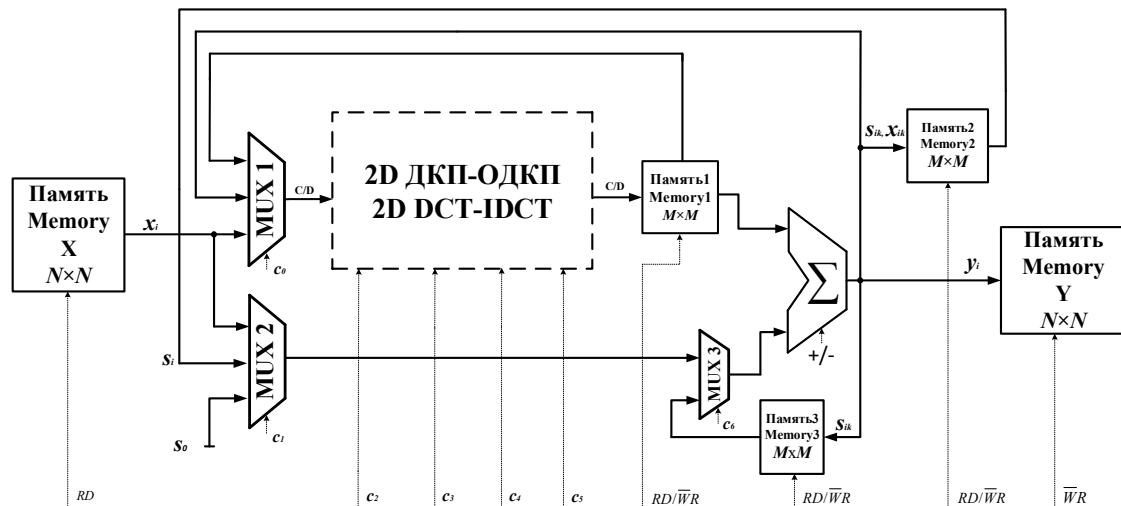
Память
Memory
X
$N \times N$

$x_i$

MUX 1

$c_0$

C/D

2D ДКП-ОДКП
2D DCT-IDCT

C/D

Память1
Memory1
$M \times M$

$s_{ik}, x_{ik}$

Память2
Memory2
$M \times M$

$\sum$

+/-

$y_i$

Память
Memory
Y
$N \times N$

$s_i$

MUX 2

$c_1$

$s_0$

MUX 3

$c_6$

Память3
Memory3
$M x M$

$s_{ik}$

$RD$

$c_2$

$c_3$

$c_4$

$c_5$

$RD/\overline{W}R$

$RD/\overline{W}R$

$RD/\overline{W}R$

$\overline{W}R$